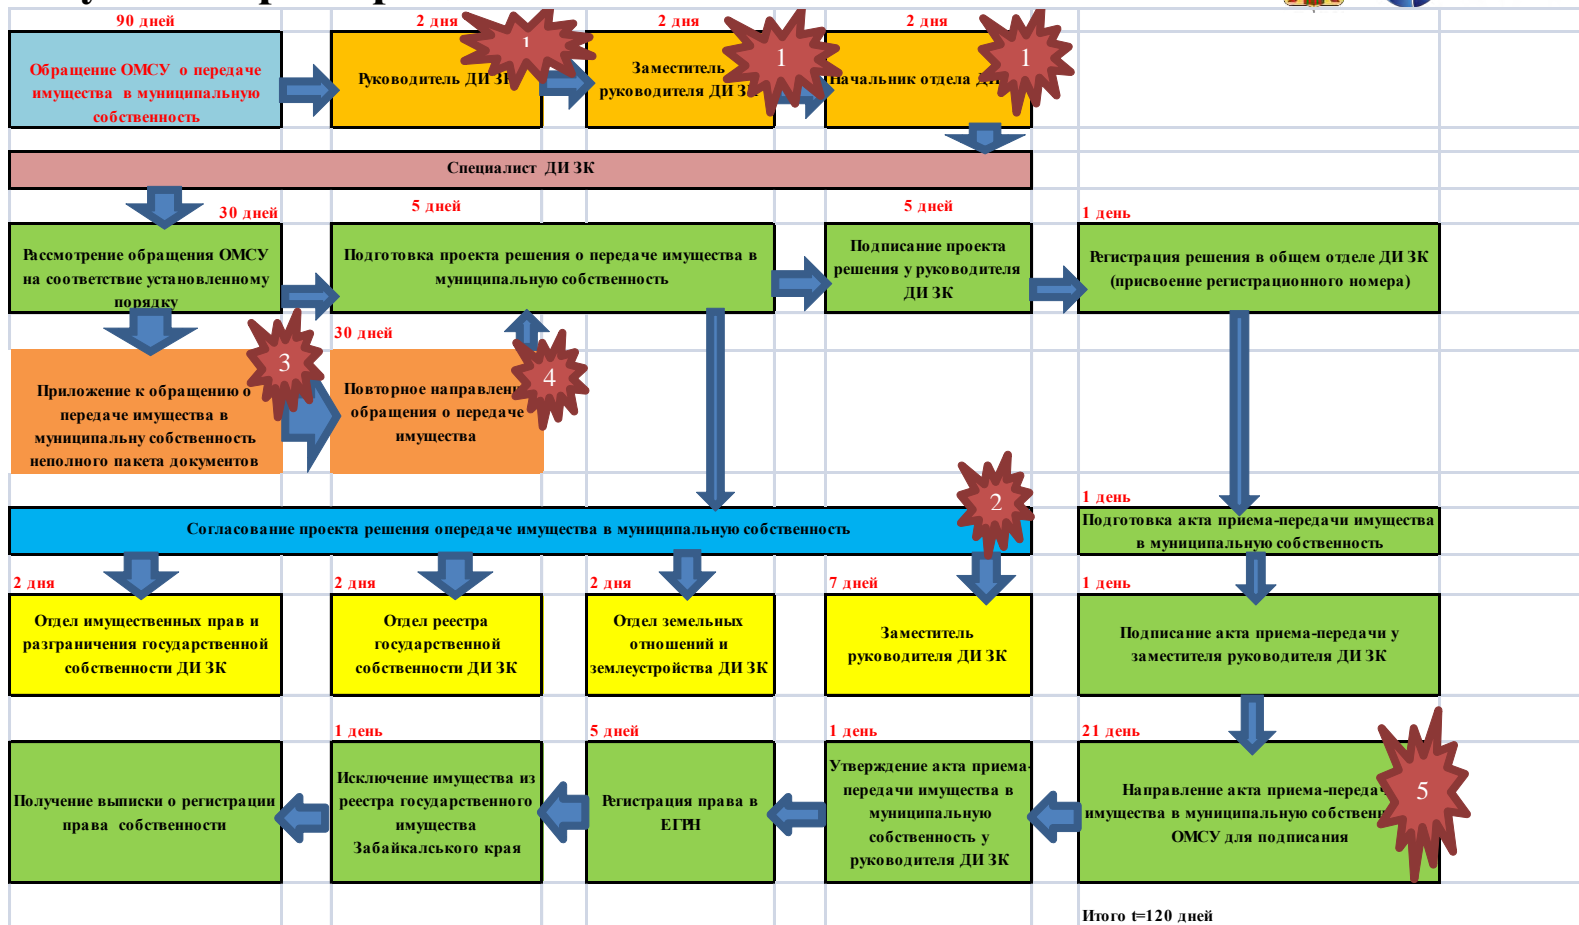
90 дней
Обращение ОМСУ о передаче имущества в муниципальную собственность

2 дня
Руководитель ДИ ЗК
1

2 дня
Заместитель руководителя ДИ ЗК
1

2 дня
Начальник отдела ДИ
1

Специалист ДИ ЗК

30 дней
Рассмотрение обращения ОМСУ на соответствие установленному порядку

5 дней
Подготовка проекта решения о передаче имущества в муниципальную собственность

5 дней
Подписание проекта решения у руководителя ДИ ЗК

1 день
Регистрация решения в общем отделе ДИ ЗК (присвоение регистрационного номера)

3
Приложение к обращению о передаче имущества в муниципальну собственность неполного пакета документов

30 дней
Повторное направление обращения о передаче имущества
4

Согласование проекта решения опередаче имущества в муниципальную собственность
2

1 день
Подготовка акта приема-передачи имущества в муниципальную собственность

2 дня
Отдел имущественных прав и разграничения государственной собственности ДИ ЗК

2 дня
Отдел реестра государственной собственности ДИ ЗК

2 дня
Отдел земельных отношений и землеустройства ДИ ЗК

7 дней
Заместитель руководителя ДИ ЗК

1 день
Подписание акта приема-передачи у заместителя руководителя ДИ ЗК

Получение выписки о регистрации права собственности

1 день
Исключение имущества из реестра государственного имущества Забайкальского края

5 дней
Регистрация права в ЕГРН

1 день
Утверждение акта приема-передачи имущества в муниципальную собственность у руководителя ДИ ЗК

21 день
Направление акта приема-переда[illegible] имущества в муниципальную собственн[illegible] ОМСУ для подписания
5

Итого t=120 дней